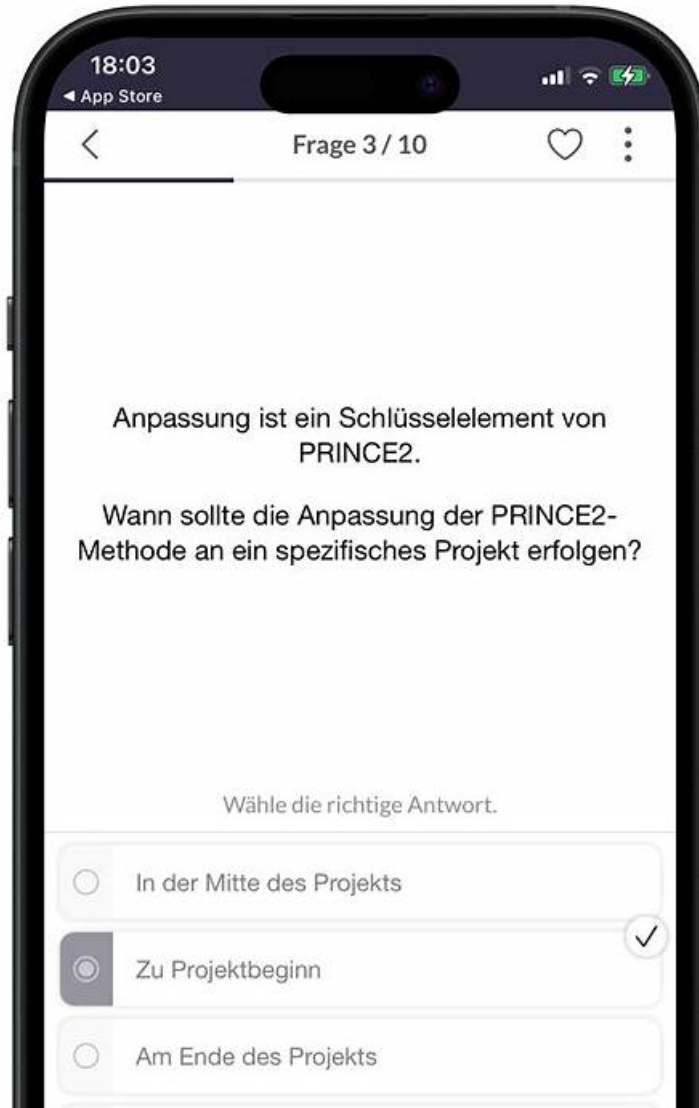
18:03
◀ App Store

Frage 3 / 10

Anpassung ist ein Schlüsselelement von PRINCE2.

Wann sollte die Anpassung der PRINCE2-Methode an ein spezifisches Projekt erfolgen?

Wähle die richtige Antwort.

In der Mitte des Projekts

Zu Projektbeginn

Am Ende des Projekts